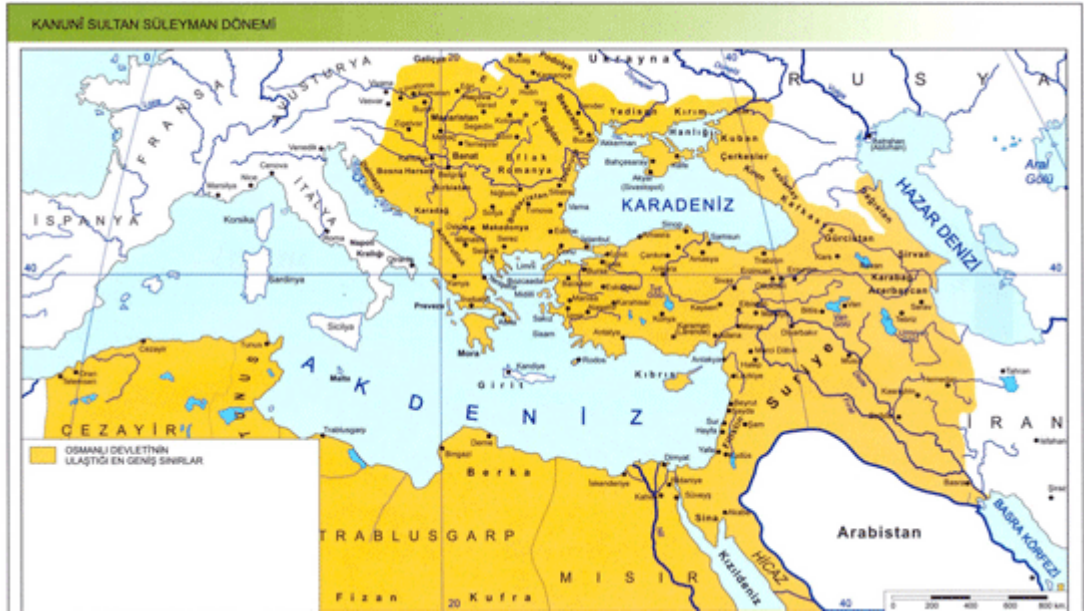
KANUNİ SULTAN SÜLEYMAN DÖNEMİ

Ukrayna
RUSYA
AVUSTURYA
FRANSA
İSPANYA
İTALYA
Macaristan
Banat
Eflak
Romanya
Bosna Hersek
Sırbistan
Karadağ
Makedonya
Yedisan
Kırım Hanlığı
Kuban
Çerkesler
KARADENİZ
HAZAR DENİZİ
Aral Gölü
Gürcistan
Şirvan
Karabağ
Azerbaycan
Napoli Krallığı
Korsika
Sardinya
Sicilya
Malta
Mora
Girit
Kıbrıs
Rodos
AKDENİZ
Suriye
IRAN
Arabistan
BASRA KÖRFEZİ
CEZAYİR
Tunus
Trablusgarp
TRABLUSGARP
Berka
MISIR
Fizan
Kufra
Kızıldeniz
HİCAZ
Sina
40
20
0
OSMANLI DEVLETİ'NİN ULAŞTIĞI EN GENİŞ SINIRLAR
0 200 400 600 800 km